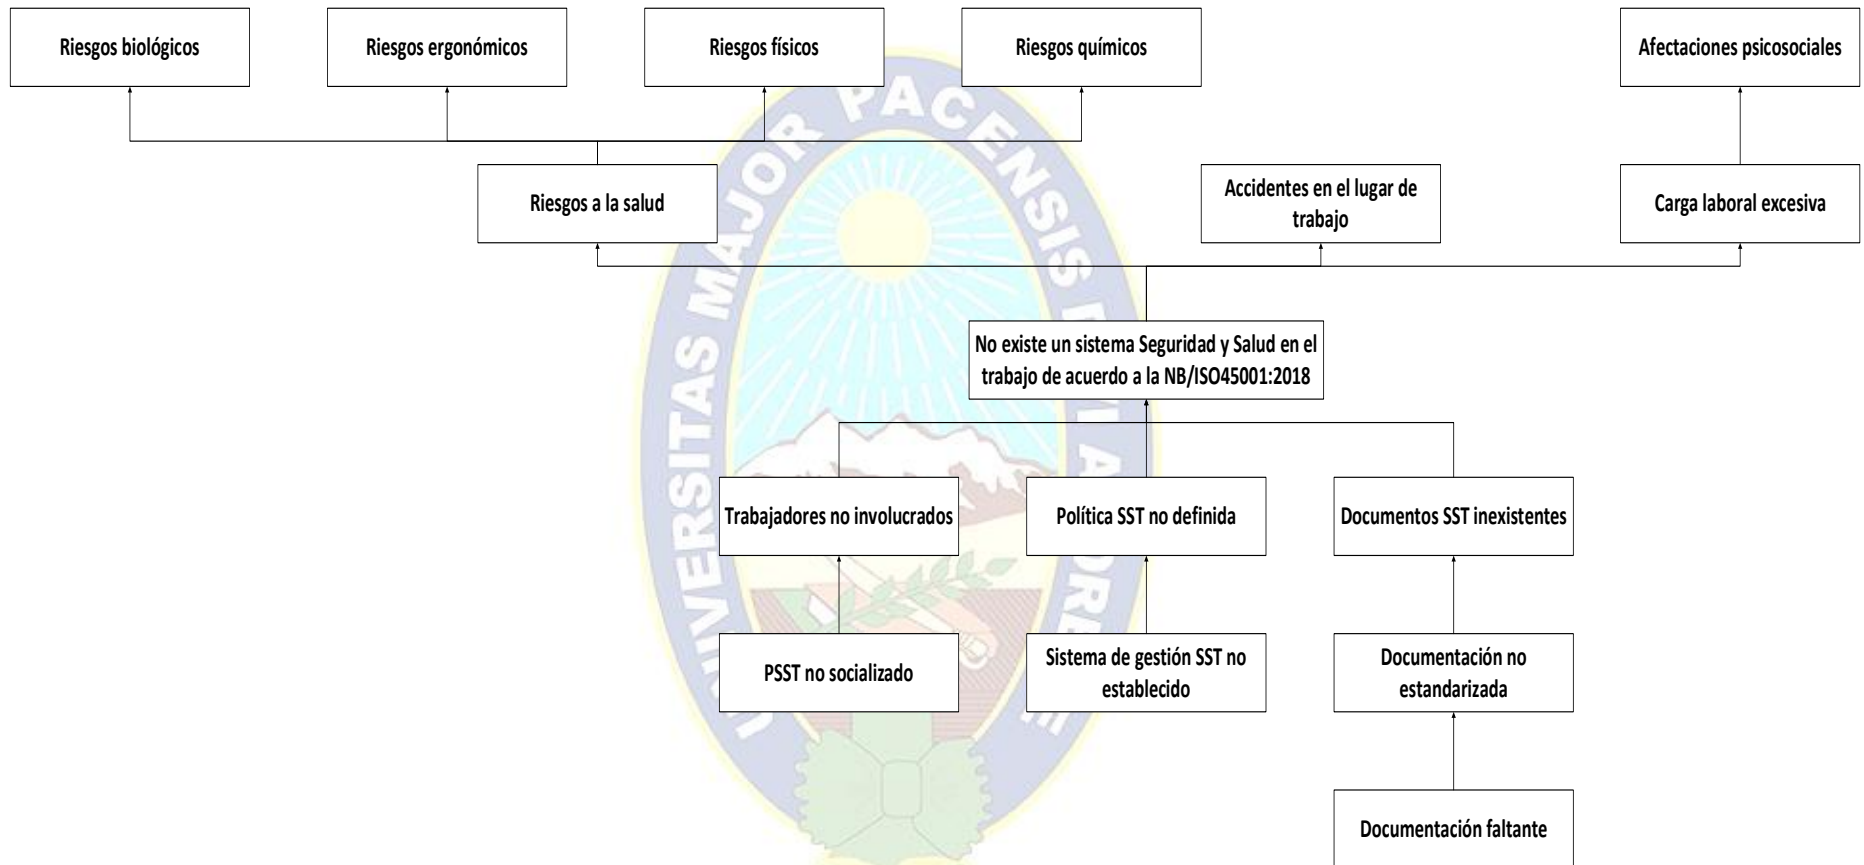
Riesgos biológicos

Riesgos ergonómicos

Riesgos físicos

Riesgos químicos

Afectaciones psicosociales

Riesgos a la salud

Accidentes en el lugar de trabajo

Carga laboral excesiva

No existe un sistema Seguridad y Salud en el trabajo de acuerdo a la NB/ISO45001:2018

Trabajadores no involucrados

Política SST no definida

Documentos SST inexistentes

PSST no socializado

Sistema de gestión SST no establecido

Documentación no estandarizada

Documentación faltante

UNIVERSITAS MAJOR PACENSIS DIVI ANDREAE